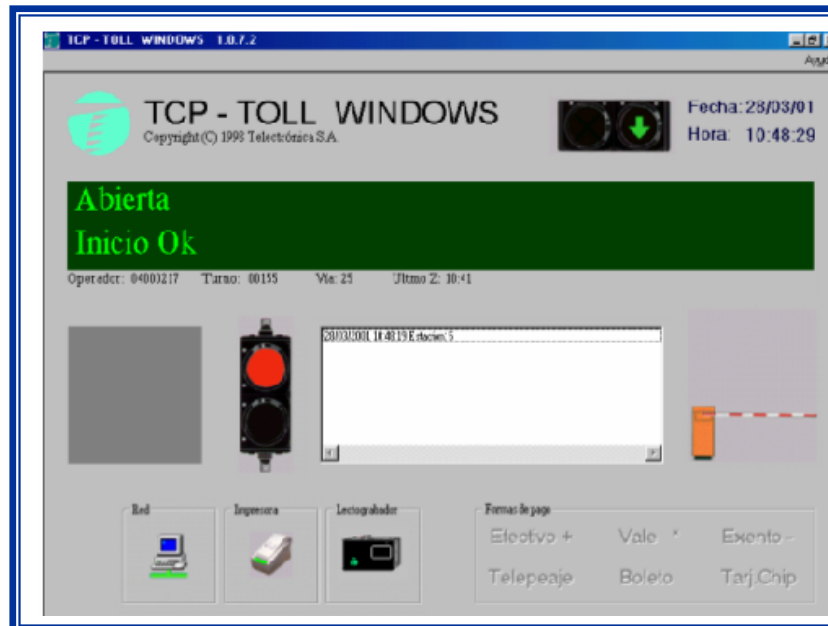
TCP - TOLL WINDOWS 1.0.7.2

Ayu

TCP - TOLL WINDOWS
Copyright (C) 1998 Telectrónica S.A.

Fecha: 28/03/01
Hora: 10:48:29

Abierta
Inicio Ok

Operador: 04003217 Turno: 00155 Vía: 25 Ultimo Z: 10:41

28/03/2001 10:48:19 Estacion: 5

Red

Impresora

Lectograbador

Formas de pago
Efectivo + Vale * Exento -
Telepeaje Boleto Tarj.Chip